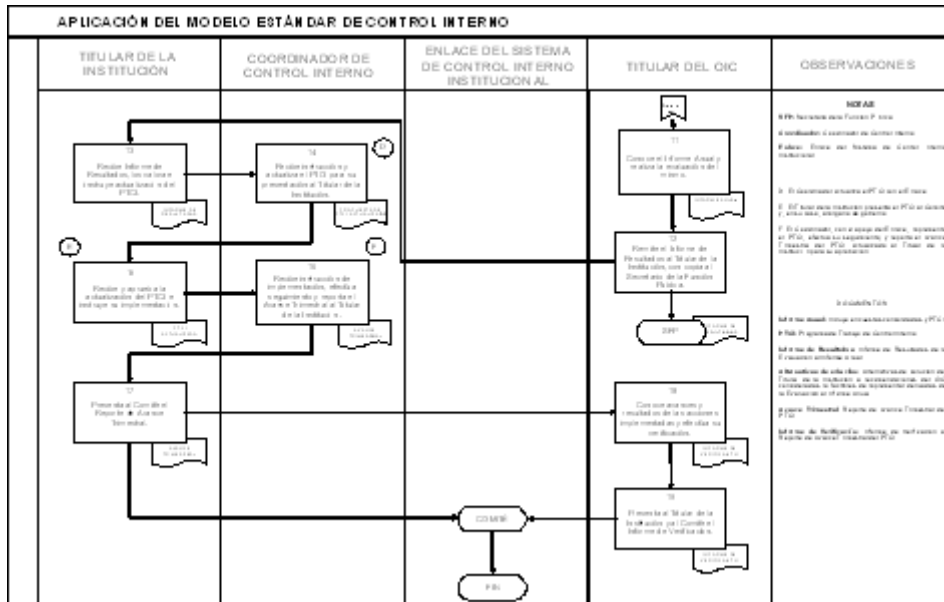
APLICACIÓN DEL MODELO ESTÁNDAR DE CONTROL INTERNO

| TITULAR DE LA INSTITUCIÓN | COORDINADOR DE CONTROL INTERNO | ENLACE DEL SISTEMA DE CONTROL INTERNO INSTITUCIONAL | TITULAR DEL OIC | OBSERVACIONES |
|---|---|---|---|---|

13
Recibe Informe de Resultados, toma conocimiento y realiza acciones del PTCI.

14
Recibe el resultado y actualiza el PTCI para su presentación al Titular de la Institución.

D

E

15
Revisa y aprueba la actualización del PTCI e instruye su implementación.

F

16
Recibe el resultado de implementación, efectúa seguimiento y reporta el Avance Trimestral al Titular de la Institución.

17
Presenta al Comité el Reporte de Avance Trimestral.

11
Consolida el Informe Anual y evalúa la evaluación del sistema.

12
Remite el Informe de Resultados al Titular de la Institución, con copia al Secretario de la Función Pública.

18
Conoce avances y resultados de las acciones implementadas y emite su verificación.

19
Presenta al Titular de la Institución y al Comité el Informe de Verificación.

COMITÉ

FIN

NOTAS

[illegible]

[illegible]